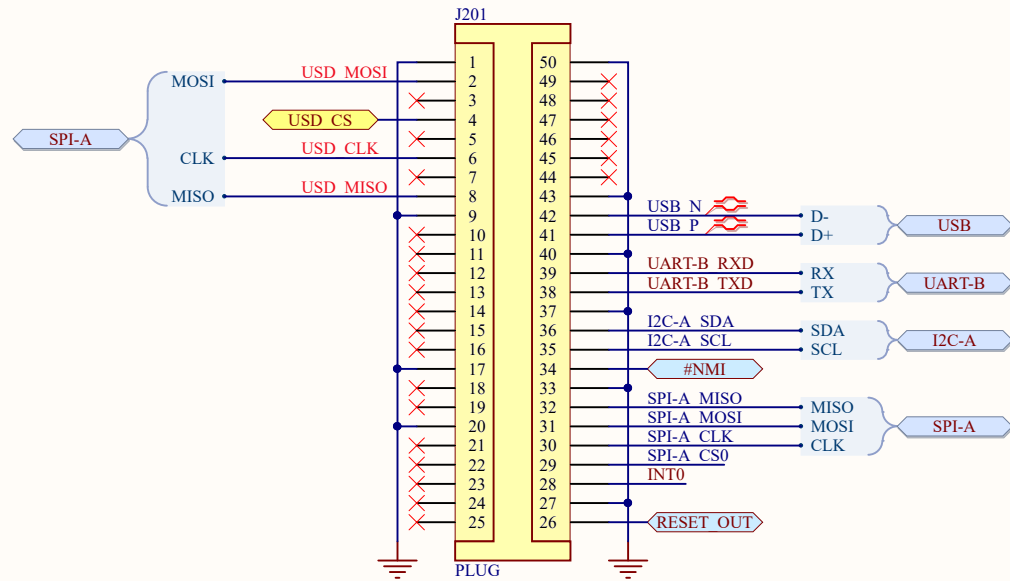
J201

SPI-A

MOSI
CLK
MISO

USD MOSI
USD CS
USD CLK
USD MISO

1
2
3
4
5
6
7
8
9
10
11
12
13
14
15
16
17
18
19
20
21
22
23
24
25

50
49
48
47
46
45
44
43
42
41
40
39
38
37
36
35
34
33
32
31
30
29
28
27
26

PLUG

USB N
USB P
UART-B RXD
UART-B TXD
I2C-A SDA
I2C-A SCL
#NMI
SPI-A MISO
SPI-A MOSI
SPI-A CLK
SPI-A CS0
INT0
RESET OUT

D-
D+
USB
RX
TX
UART-B
SDA
SCL
I2C-A
MISO
MOSI
CLK
SPI-A